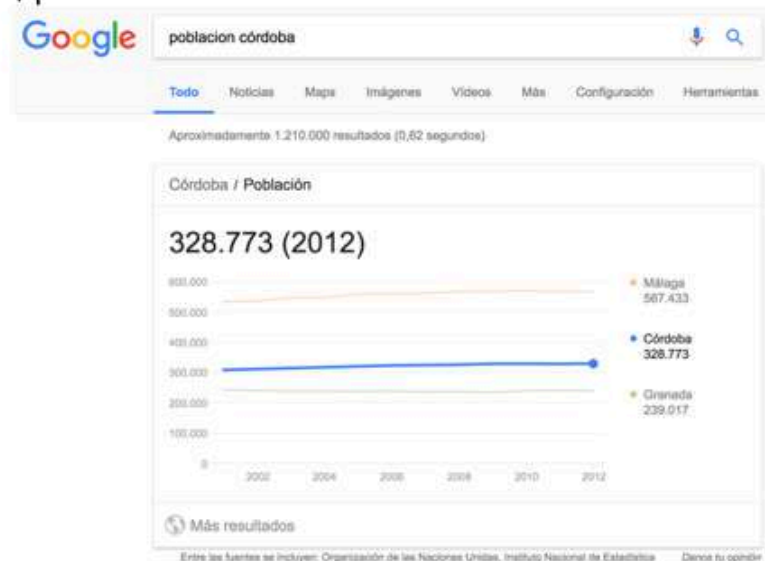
Google

poblacion córdoba

Todo Noticias Maps Imágenes Vídeos Más Configuración Herramientas

Aproximadamente 1.210.000 resultados (0,62 segundos)

Córdoba / Población

328.773 (2012)

600.000
500.000
400.000
300.000
200.000
100.000
0

2002 2004 2006 2008 2010 2012

Málaga 567.433

Córdoba 328.773

Granada 239.017

Más resultados

Entre las fuentes se incluyen: Organización de las Naciones Unidas, Instituto Nacional de Estadística Danos tu opinión